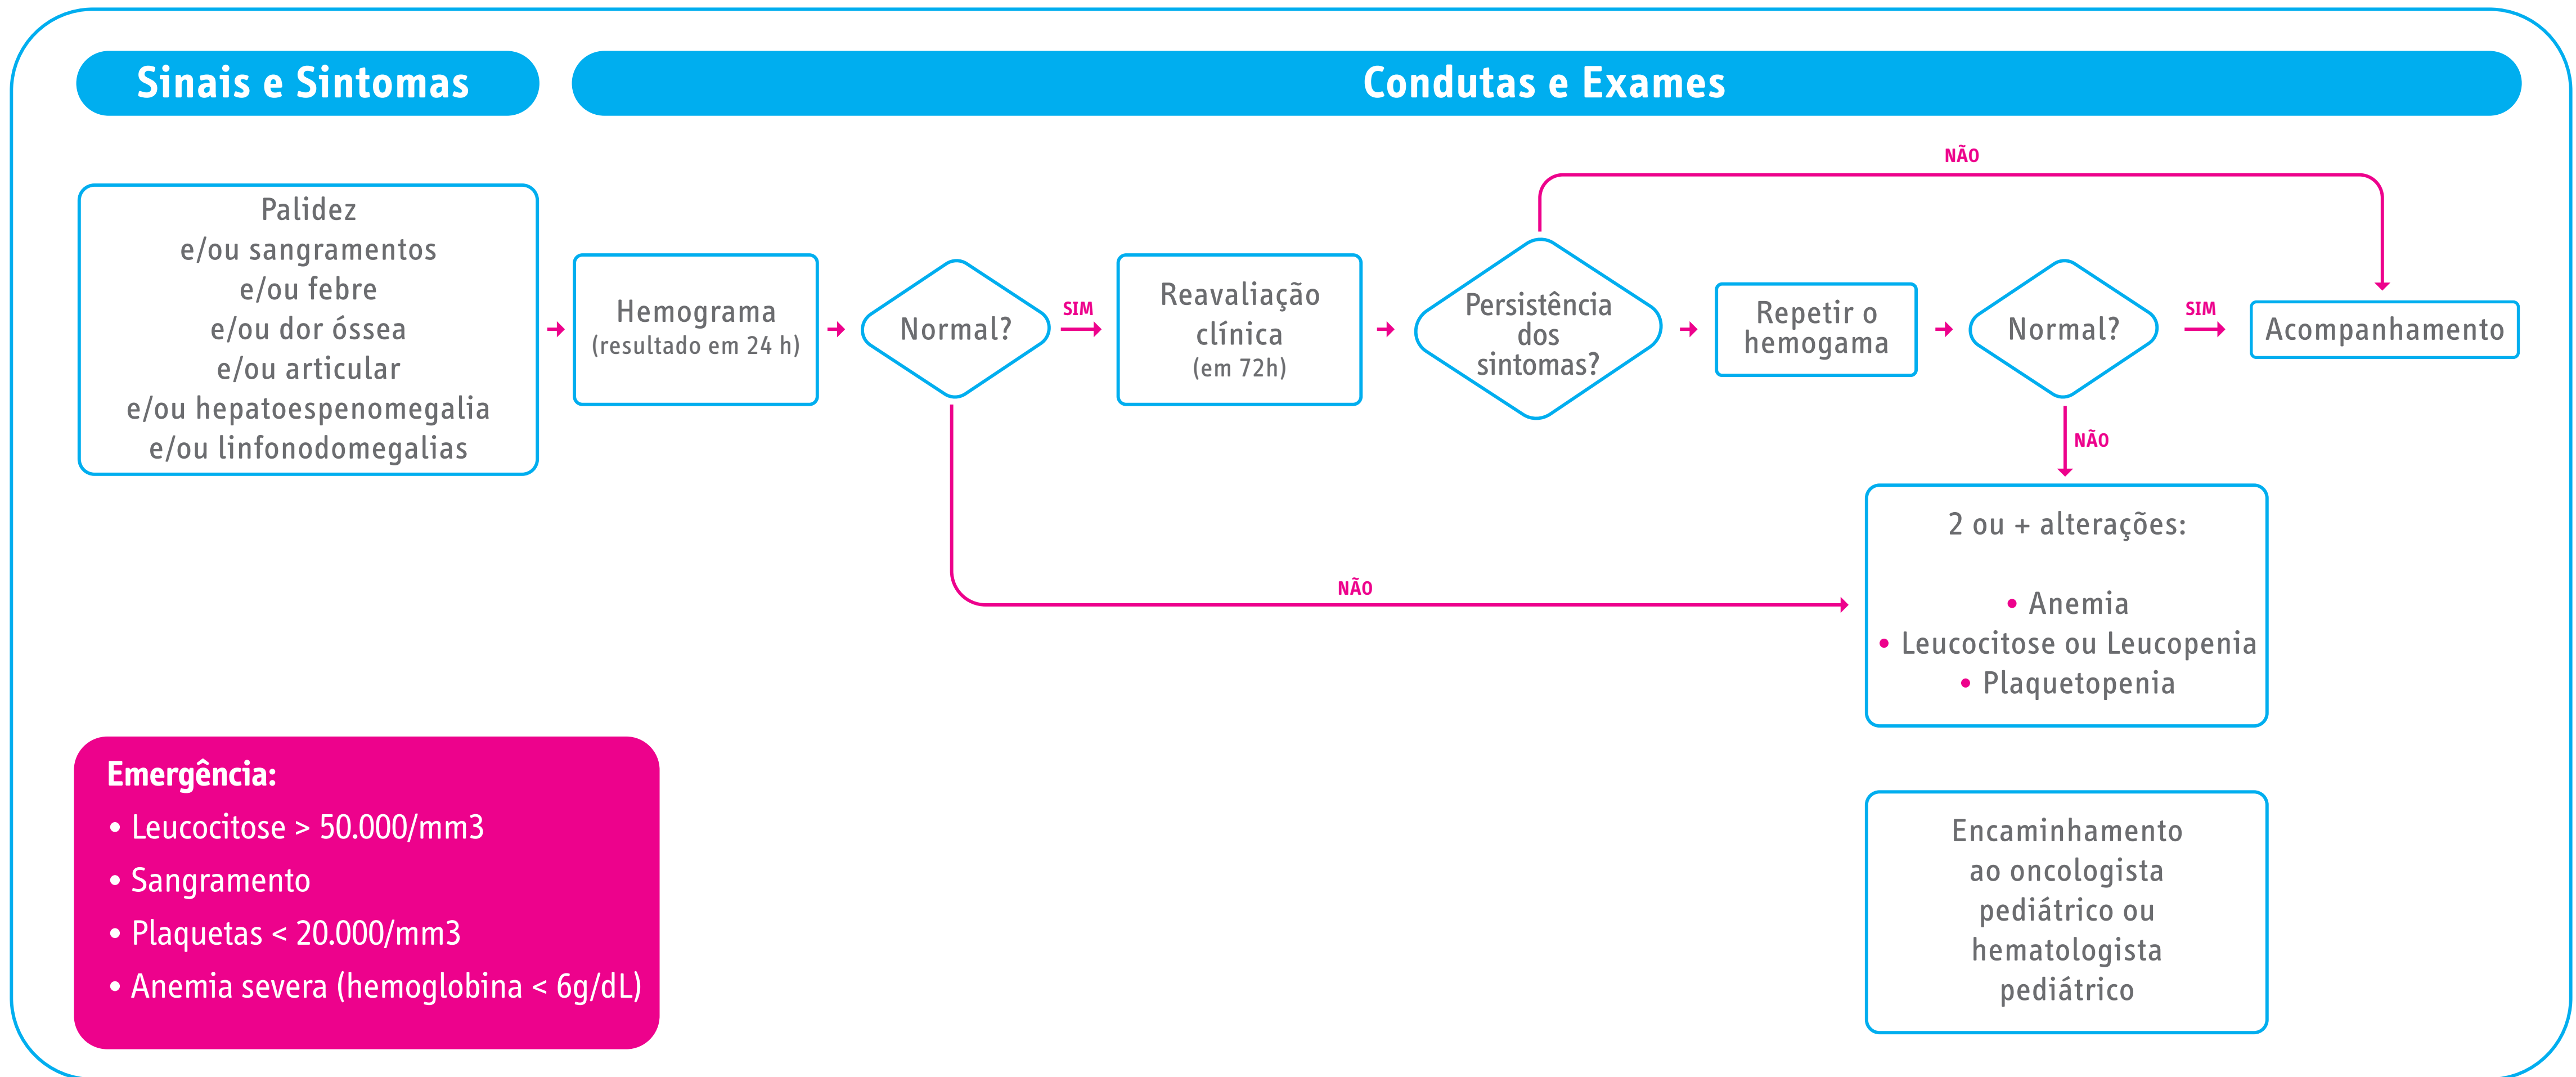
Sinais e Sintomas

Condutas e Exames

Palidez
e/ou sangramentos
e/ou febre
e/ou dor óssea
e/ou articular
e/ou hepatoespenomegalia
e/ou linfonodomegalias

Hemograma
(resultado em 24 h)

Normal?

SIM

Reavaliação clínica
(em 72h)

NÃO

Persistência dos sintomas?

Repetir o hemograma

Normal?

SIM

Acompanhamento

NÃO

NÃO

2 ou + alterações:

• Anemia
• Leucocitose ou Leucopenia
• Plaquetopenia

Emergência:
• Leucocitose > 50.000/mm3
• Sangramento
• Plaquetas < 20.000/mm3
• Anemia severa (hemoglobina < 6g/dL)

Encaminhamento ao oncologista pediátrico ou hematologista pediátrico